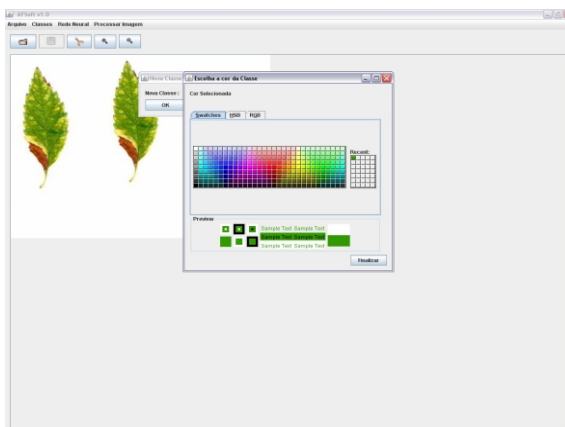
AFSoft v1.0

Arquivo Classes Rede Neural Processar Imagem

Nova Classe

Nova Classe :

OK

Escolha a cor da Classe

Cor Selecionada

Swatches HSB RGB

Recent:

Preview

Sample Text Sample Text

Sample Text Sample Text

Sample Text Sample Text

Finalizar